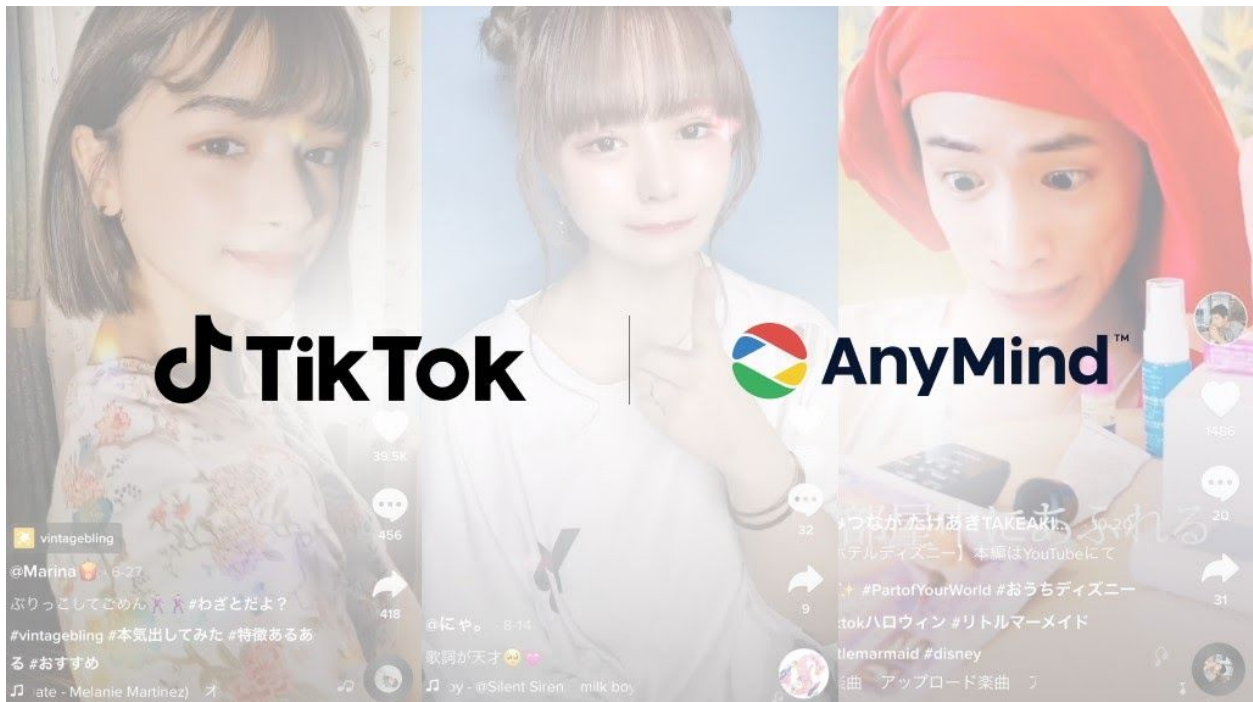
TikTok

AnyMind™

vintagebling

@Marina · 6-27

ぶりっこしてごめん #わざとだよ？

#vintagebling #本気出してみた #特徴あるある #おすすめ

♫ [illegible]ate - Melanie Martinez) オ

39.5K

456

418

@にゃ。 · 8-14

歌詞が天才

♫ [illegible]oy - @Silent Siren milk boy

32

9

つながたけあきTAKEAKI

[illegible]テルディズニー】本編はYouTubeにて

#PartofYourWorld #おうちディズニー

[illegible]tokハロウィン #リトルマーメイド

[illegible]tlemarmaid #disney

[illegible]曲 アップロード楽曲

1486

20

31